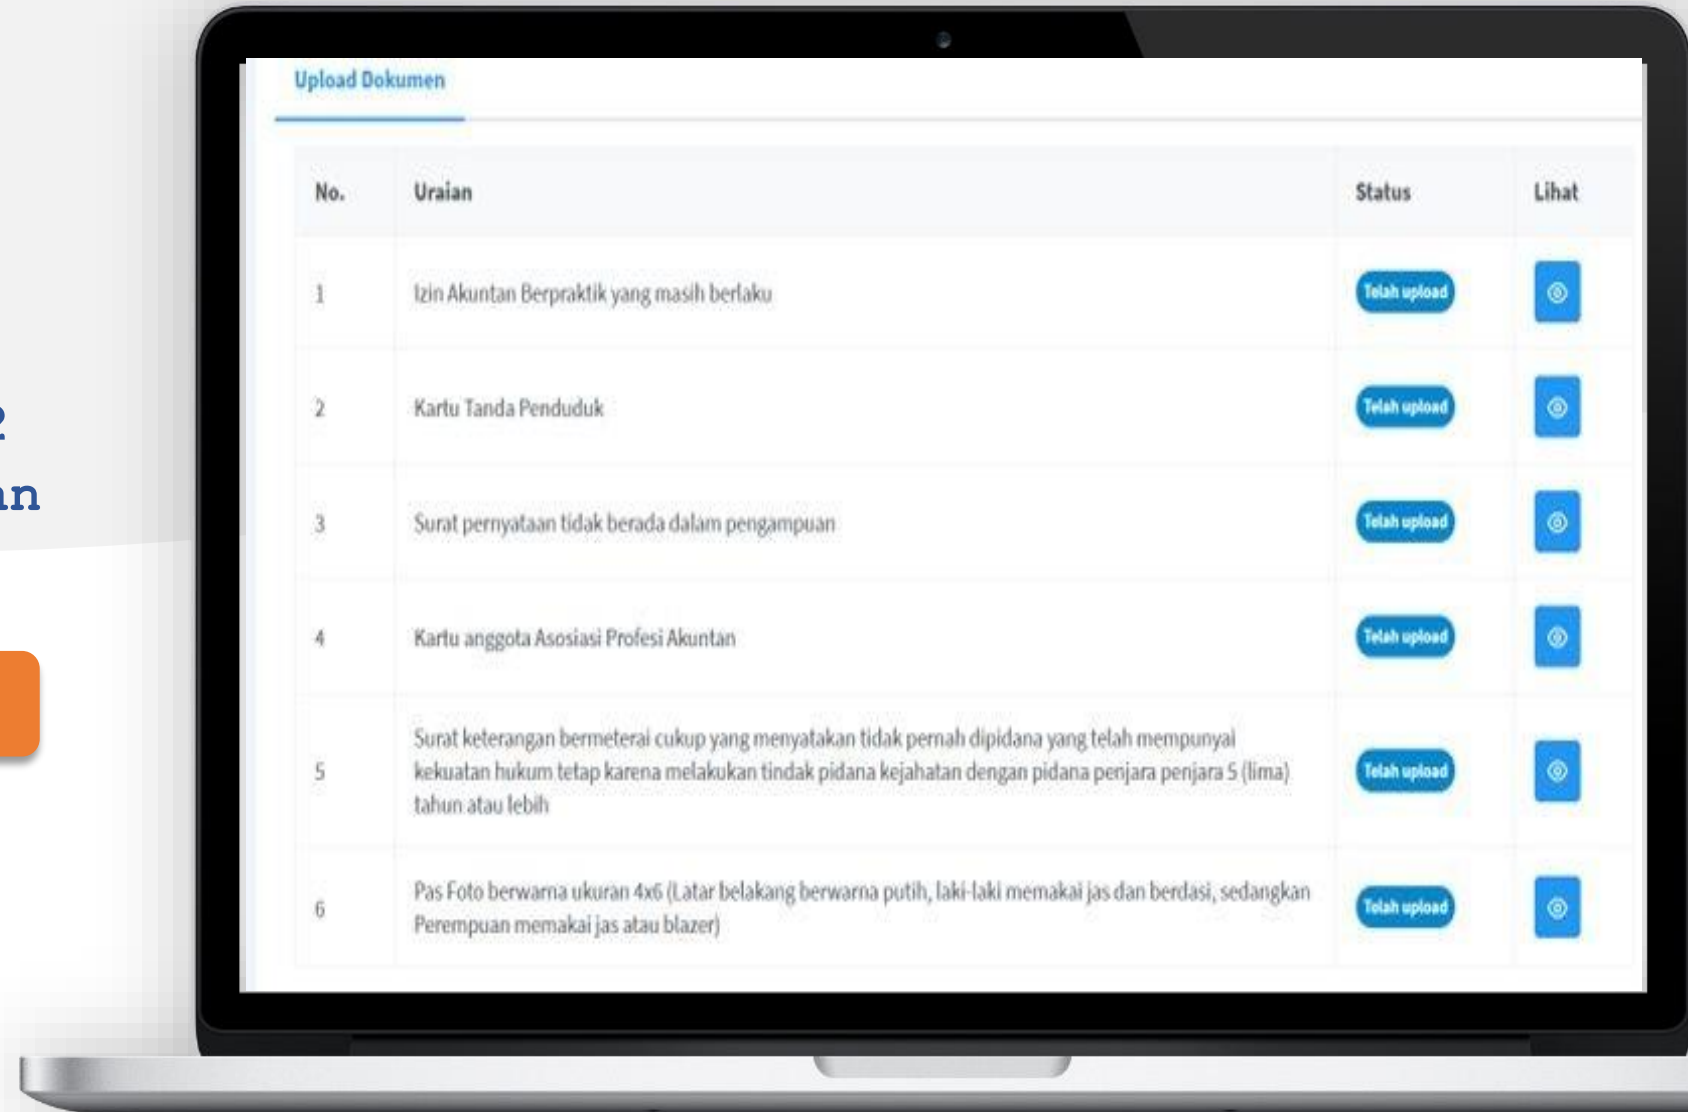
2
an

Upload Dokumen

| No. | Uraian | Status | Lihat |
|---|---|---|---|
| 1 | Izin Akuntan Berpraktik yang masih berlaku | Telah upload | |
| 2 | Kartu Tanda Penduduk | Telah upload | |
| 3 | Surat pernyataan tidak berada dalam pengampuan | Telah upload | |
| 4 | Kartu anggota Asosiasi Profesi Akuntan | Telah upload | |
| 5 | Surat keterangan bermeterai cukup yang menyatakan tidak pernah dipidana yang telah mempunyai kekuatan hukum tetap karena melakukan tindak pidana kejahatan dengan pidana penjara penjara 5 (lima) tahun atau lebih | Telah upload | |
| 6 | Pas Foto berwarna ukuran 4x6 (Latar belakang berwarna putih, laki-laki memakai jas dan berdasi, sedangkan Perempuan memakai jas atau blazer) | Telah upload | |